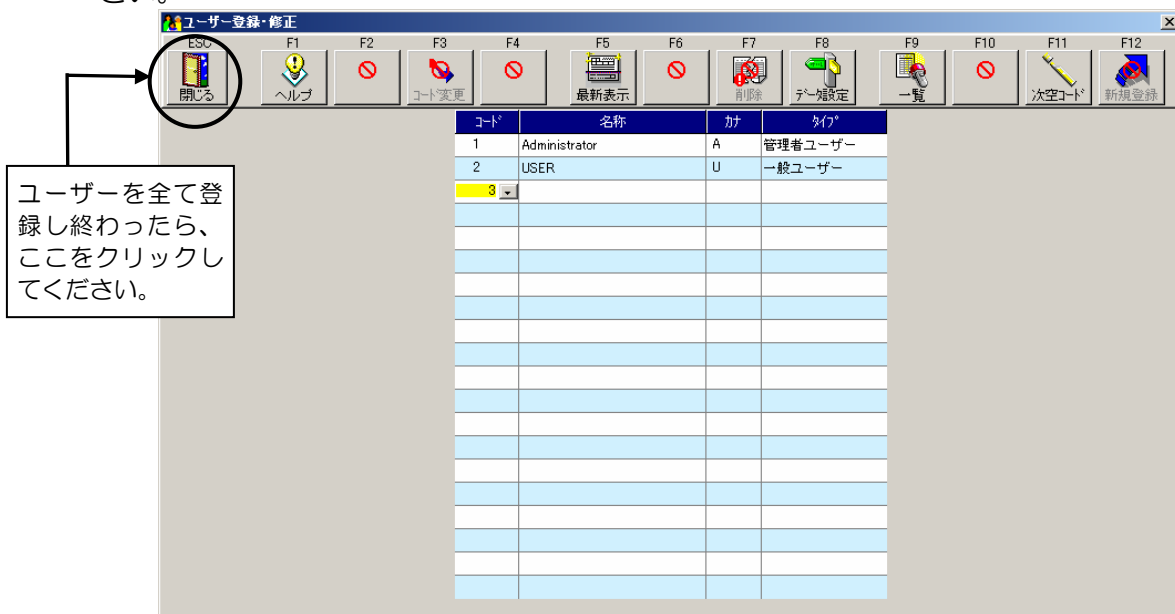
さい。

ユーザー登録・修正

ESC 閉じる
F1 ヘルプ
F2
F3 コード変更
F4
F5 最新表示
F6
F7 削除
F8 データ設定
F9 一覧
F10
F11 次空コード
F12 新規登録

| ｺｰﾄﾞ | 名称 | ｶﾅ | ﾀｲﾌﾟ |
|---|---|---|---|
| 1 | Administrator | A | 管理者ユーザー |
| 2 | USER | U | 一般ユーザー |
| 3 | | | |

ユーザーを全て登録し終わったら、ここをクリックしてください。